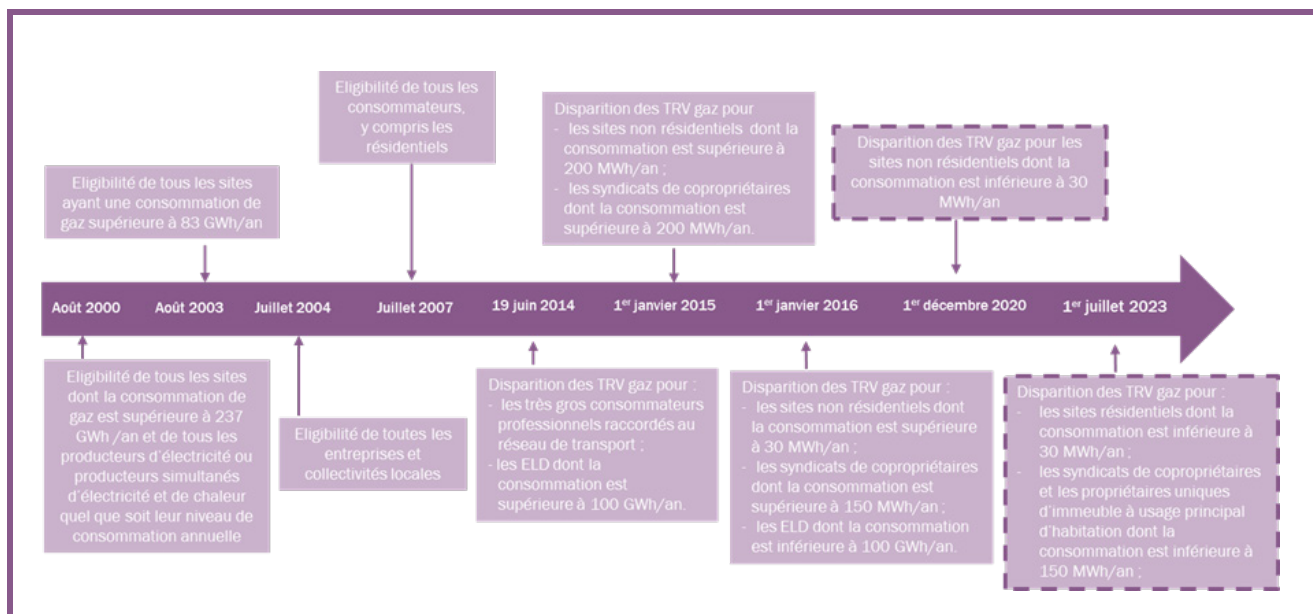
Eligibilité de tous les sites ayant une consommation de gaz supérieure à 83 GWh/an

Eligibilité de tous les consommateurs, y compris les résidentiels

Disparition des TRV gaz pour
- les sites non résidentiels dont la consommation est supérieure à 200 MWh/an ;
- les syndicats de copropriétaires dont la consommation est supérieure à 200 MWh/an.

Disparition des TRV gaz pour les sites non résidentiels dont la consommation est inférieure à 30 MWh/an

Août 2000 | Août 2003 | Juillet 2004 | Juillet 2007 | 19 juin 2014 | 1$^{er}$ janvier 2015 | 1$^{er}$ janvier 2016 | 1$^{er}$ décembre 2020 | 1$^{er}$ juillet 2023

Eligibilité de tous les sites dont la consommation de gaz est supérieure à 237 GWh /an et de tous les producteurs d'électricité ou producteurs simultanés d'électricité et de chaleur quel que soit leur niveau de consommation annuelle

Eligibilité de toutes les entreprises et collectivités locales

Disparition des TRV gaz pour :
- les très gros consommateurs professionnels raccordés au réseau de transport ;
- les ELD dont la consommation est supérieure à 100 GWh/an.

Disparition des TRV gaz pour :
- les sites non résidentiels dont la consommation est supérieure à 30 MWh/an ;
- les syndicats de copropriétaires dont la consommation est supérieure à 150 MWh/an ;
- les ELD dont la consommation est inférieure à 100 GWh/an.

Disparition des TRV gaz pour :
- les sites résidentiels dont la consommation est inférieure à 30 MWh/an ;
- les syndicats de copropriétaires et les propriétaires uniques d'immeuble à usage principal d'habitation dont la consommation est inférieure à 150 MWh/an ;